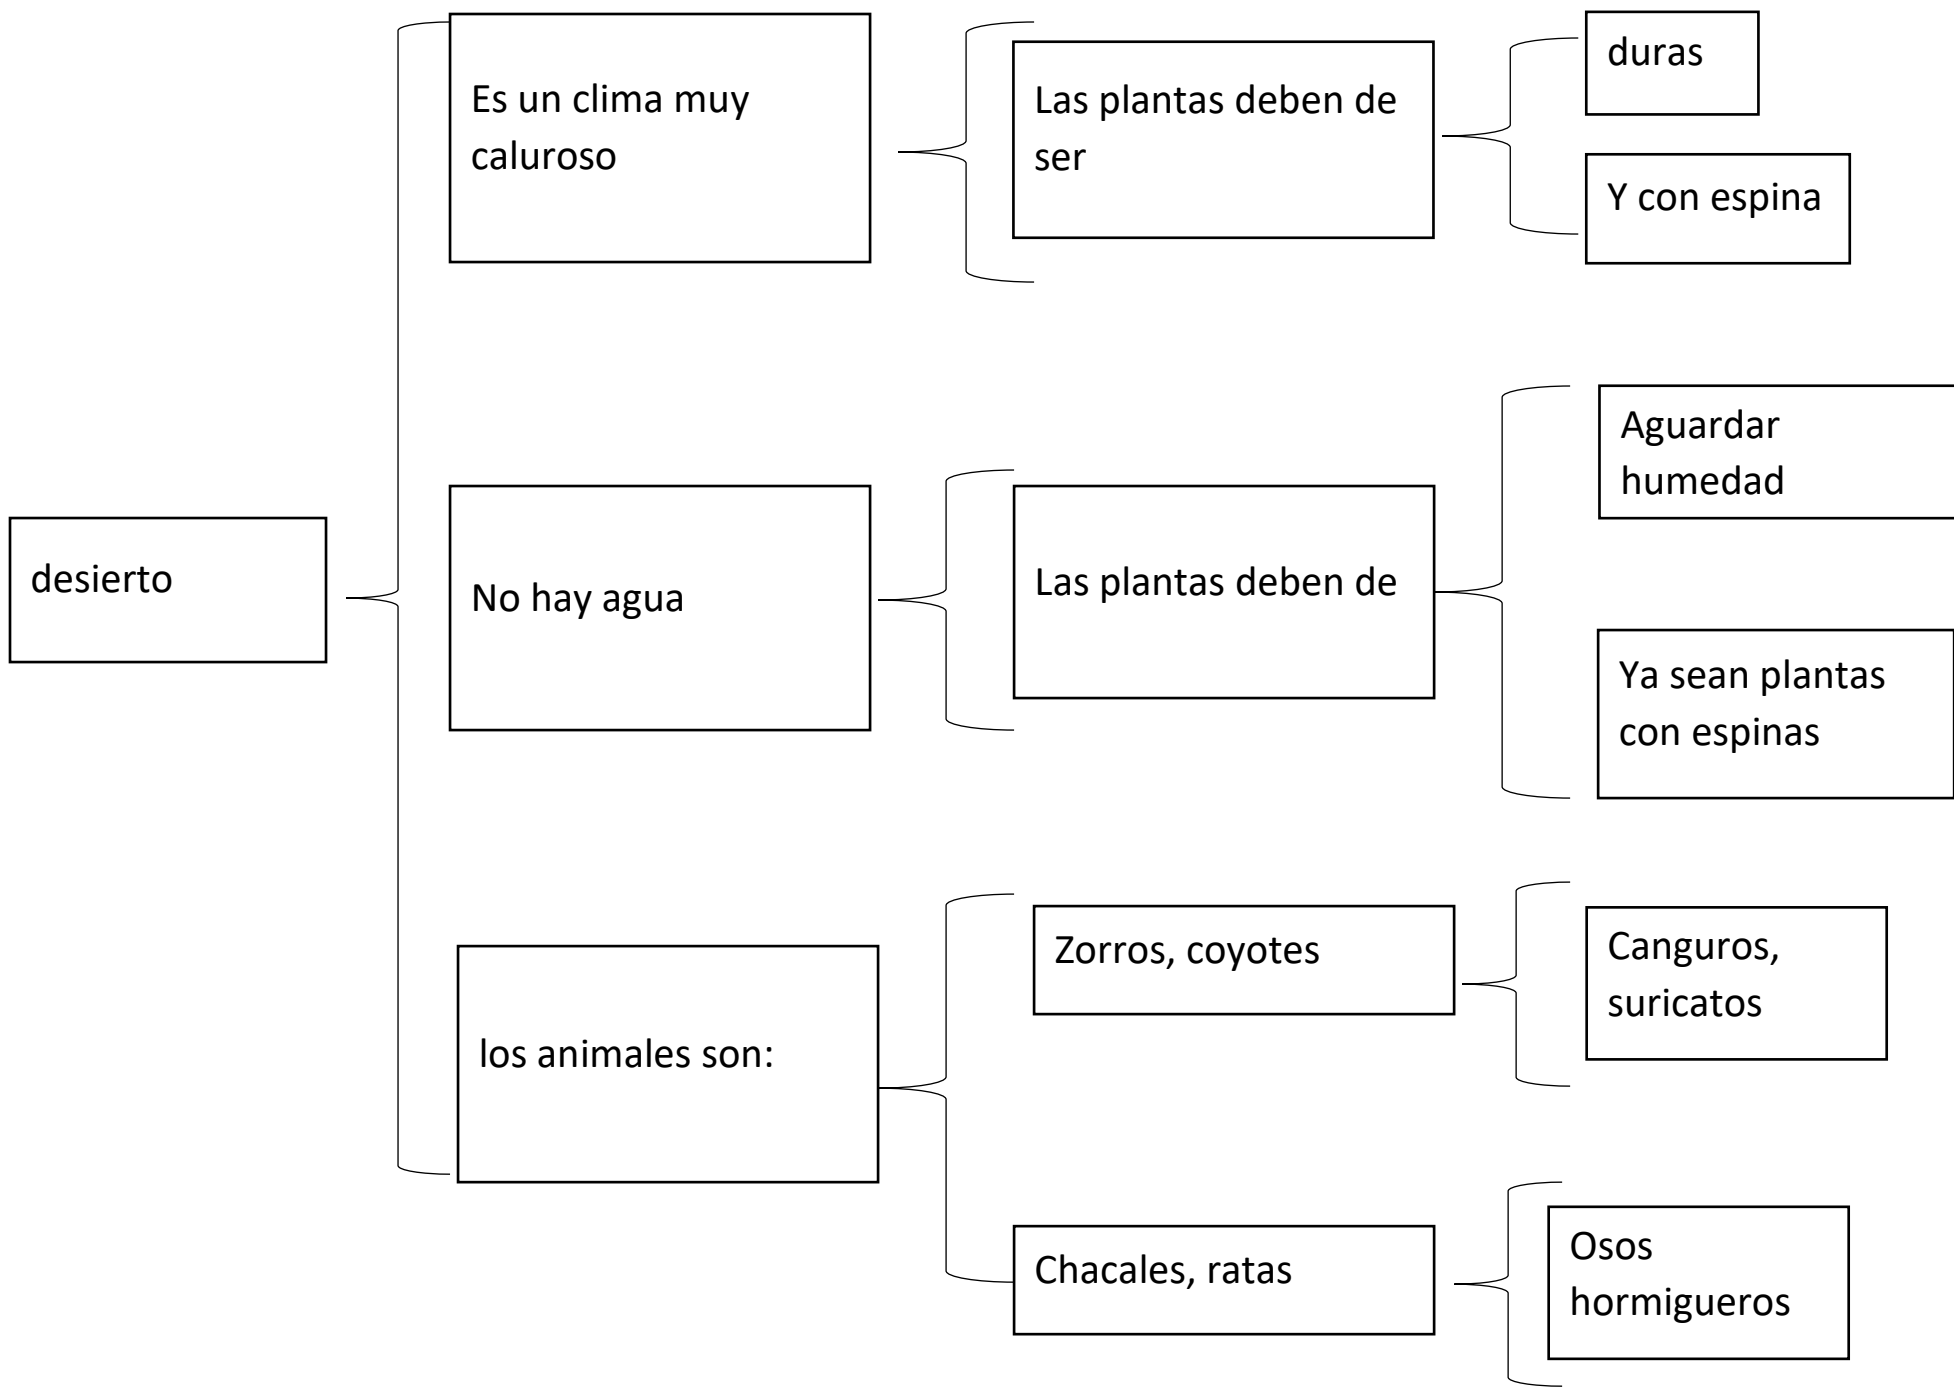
desierto

Es un clima muy caluroso

Las plantas deben de ser

duras

Y con espina

No hay agua

Las plantas deben de

Aguardar humedad

Ya sean plantas con espinas

los animales son:

Zorros, coyotes

Canguros, suricatos

Chacales, ratas

Osos hormigueros